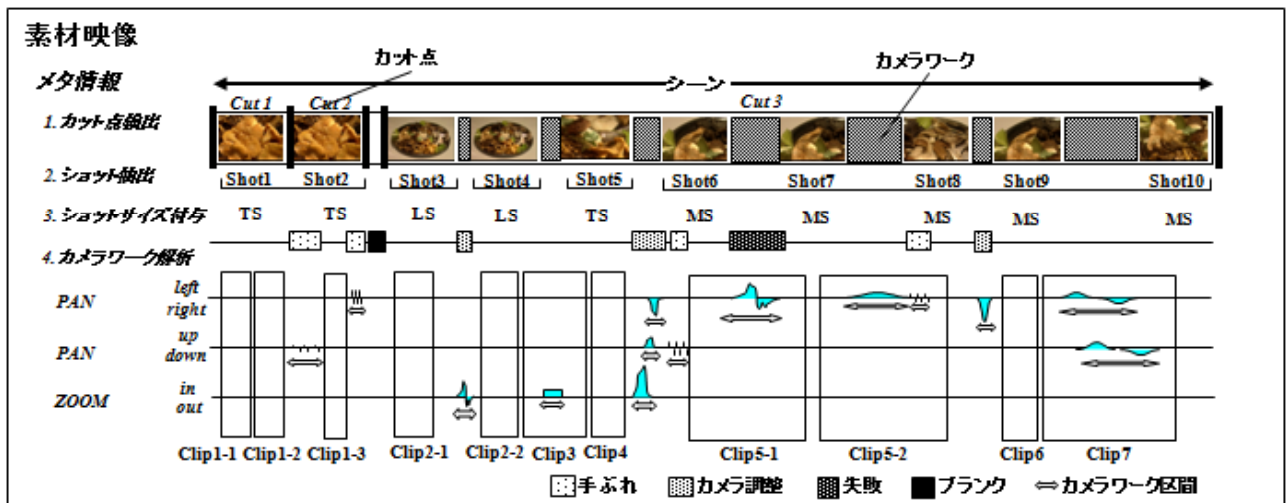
素材映像

メタ情報

カット点

シーン

カメラワーク

Cut 1 Cut 2 Cut 3

1. カット点検出

2. ショット検出

Shot1 Shot2 Shot3 Shot4 Shot5 Shot6 Shot7 Shot8 Shot9 Shot10

3. ショットサイズ付与

TS TS LS LS TS MS MS MS MS MS

4. カメラワーク解析

PAN left right

PAN up down

ZOOM in out

Clip1-1 Clip1-2 Clip1-3 Clip2-1 Clip2-2 Clip3 Clip4 Clip5-1 Clip5-2 Clip6 Clip7

手ぶれ カメラ調整 失敗 ブランク ⇔カメラワーク区間